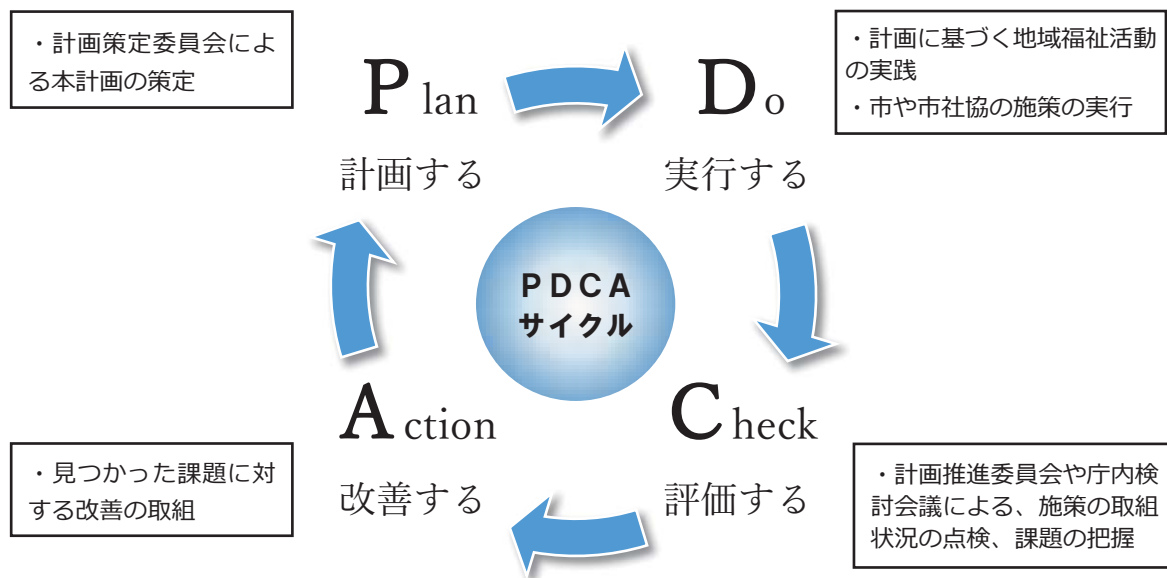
・計画策定委員会による本計画の策定

Plan

計画する

Do

実行する

・計画に基づく地域福祉活動の実践
・市や市社協の施策の実行

PDCA
サイクル

Check

評価する

・計画推進委員会や庁内検討会議による、施策の取組状況の点検、課題の把握

Action

改善する

・見つかった課題に対する改善の取組